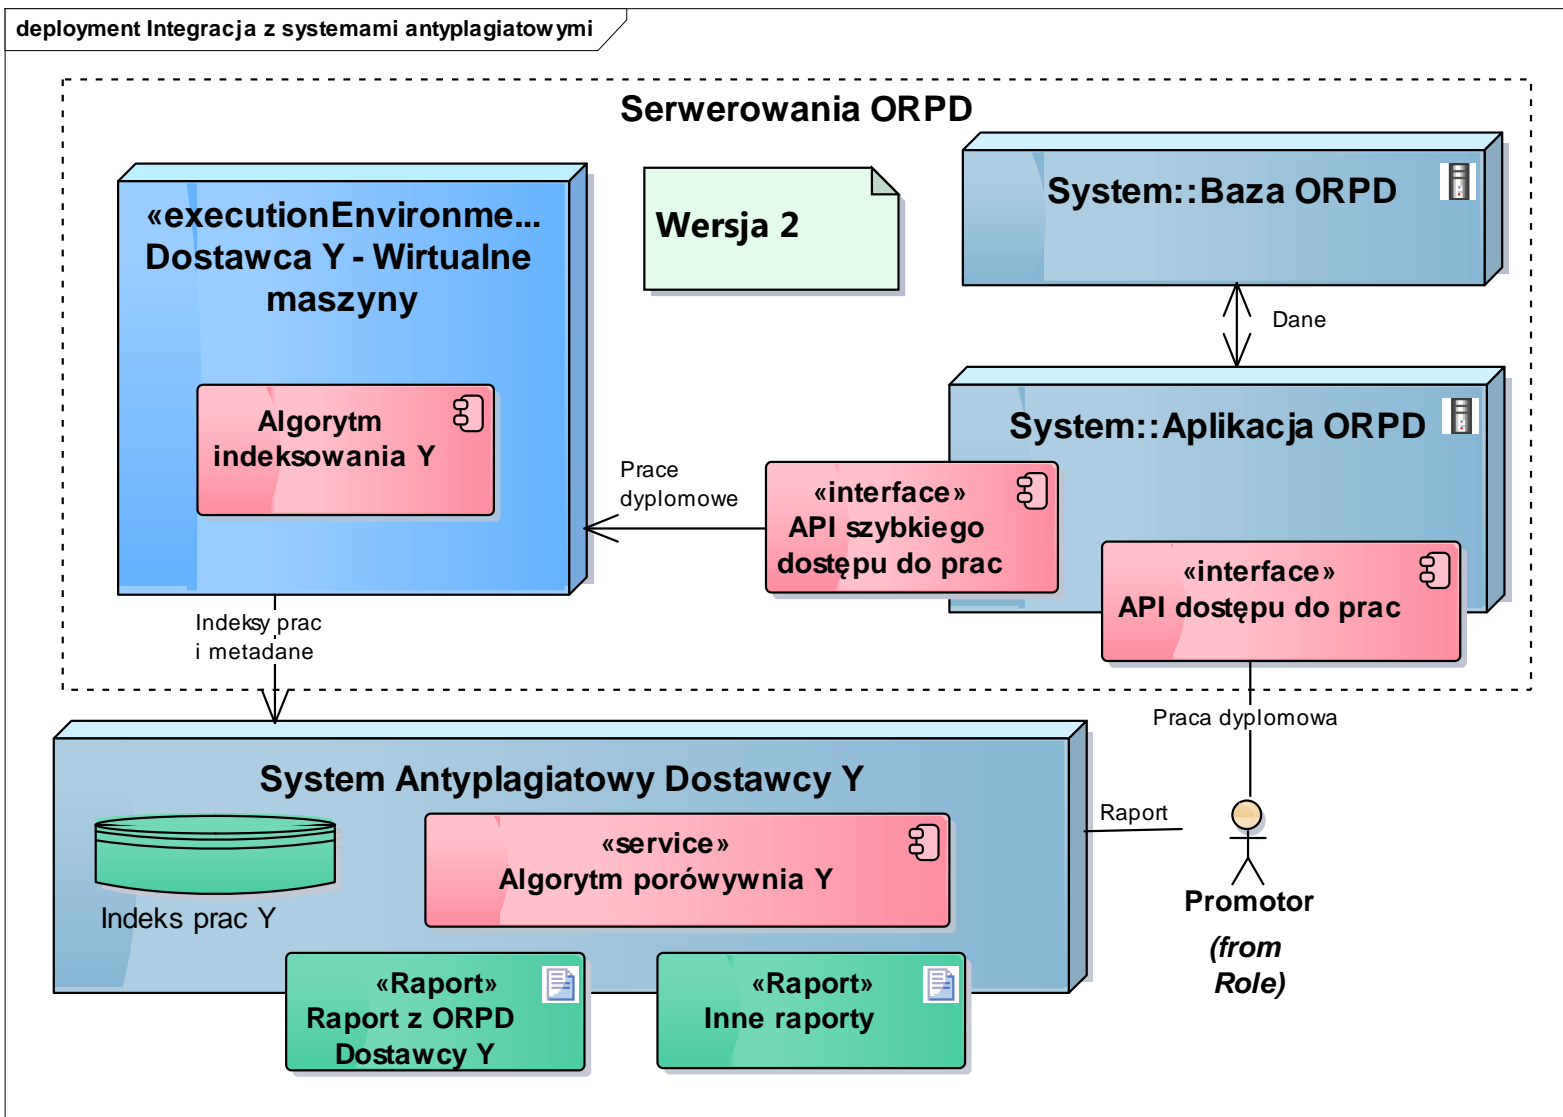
deployment Integracja z systemami antyplagiatowymi

Serwerowania ORPD

«executionEnvironme...
Dostawca Y - Wirtualne maszyny

Algorytm indeksowania Y

Wersja 2

System::Baza ORPD

Dane

System::Aplikacja ORPD

Prace dyplomowe

«interface»
API szybkiego dostępu do prac

«interface»
API dostępu do prac

Indeksy prac i metadane

Praca dyplomowa

System Antyplagiatowy Dostawcy Y

Indeks prac Y

«service»
Algorytm porówywnia Y

Raport

Promotor

(from Role)

«Raport»
Raport z ORPD Dostawcy Y

«Raport»
Inne raporty